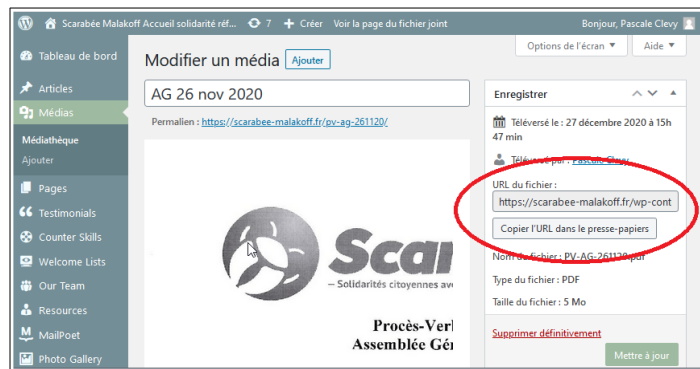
Scarabée Malakoff Accueil solidarité réf... 7 + Créer Voir la page du fichier joint Bonjour, Pascale Clevy

Tableau de bord
Articles
Médias
Médiathèque
Ajouter
Pages
Testimonials
Counter Skills
Welcome Lists
Our Team
Resources
MailPoet
Photo Gallery

Options de l'écran ▾ Aide ▾

Modifier un média Ajouter

AG 26 nov 2020

Permalien : https://scarabee-malakoff.fr/pv-ag-261120/

Scar
– Solidarités citoyennes av

Procès-Verl
Assemblée Gén

Enregistrer

Téléversé le : 27 décembre 2020 à 15h 47 min

Téléversé par : Pascale Clevy

URL du fichier :
https://scarabee-malakoff.fr/wp-cont
Copier l'URL dans le presse-papiers

Nom du fichier : PV-AG-261120.pdf
Type du fichier : PDF
Taille du fichier : 5 Mo

Supprimer définitivement

Mettre à jour